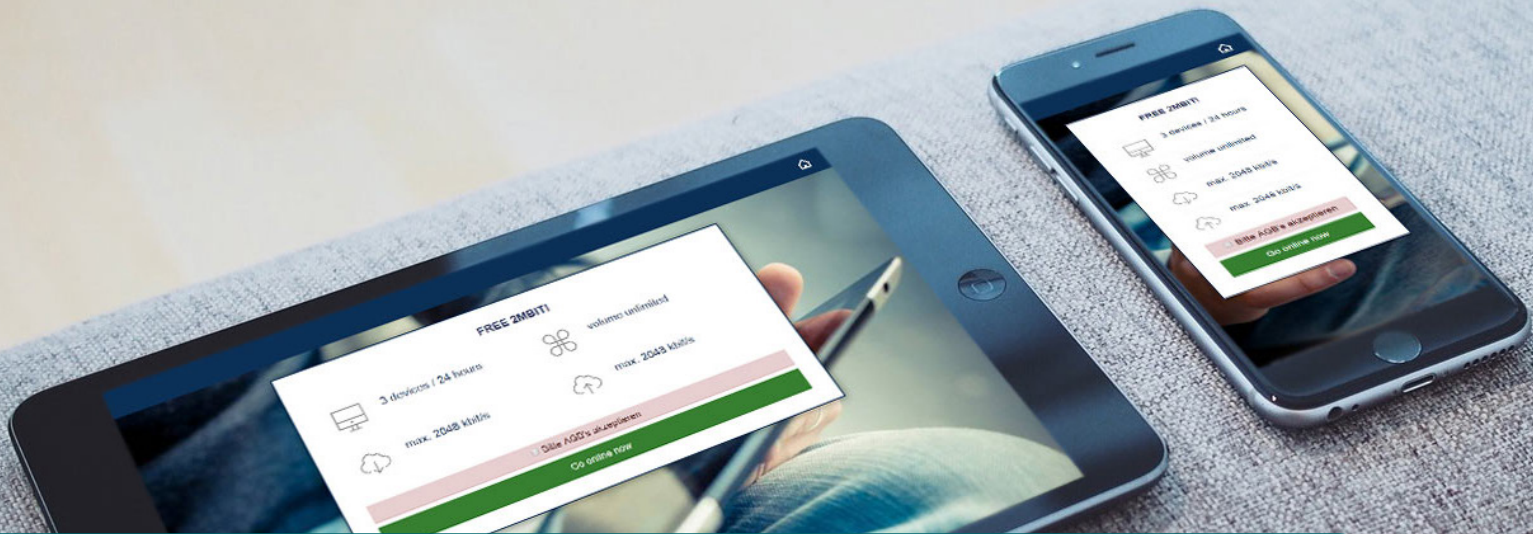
FREE 2MBIT!

3 devices / 24 hours

volume unlimited

max. 2048 kbit/s

max. 2048 kbit/s

Bitte AGB's akzeptieren

Go online now

FREE 2MBIT!

3 devices / 24 hours

volume unlimited

max. 2048 kbit/s

max. 2048 kbit/s

Bitte AGB's akzeptieren

Go online now